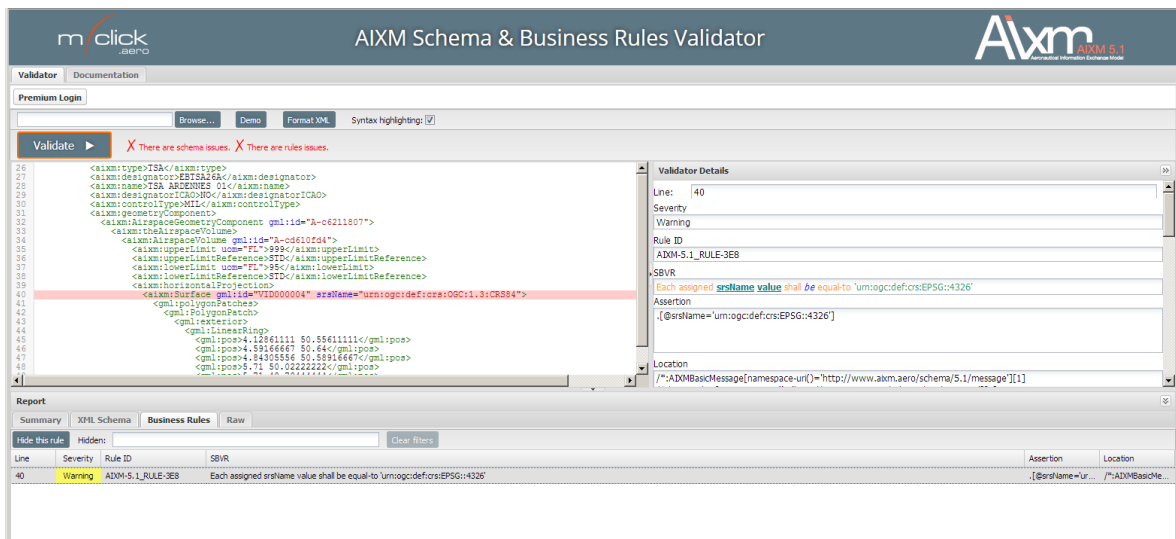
m/click .aero

AIXM Schema & Business Rules Validator

AIXM AIXM 5.1 Aeronautical Information Exchange Model

Validator Documentation

Premium Login

Browse... Demo Format XML Syntax highlighting: ☑

Validate ▶

✗ There are schema issues. ✗ There are rules issues.

26 <aixm:type>TSA</aixm:type>
27 <aixm:designator>EBTSA26A</aixm:designator>
28 <aixm:name>TSA ARDENNES 01</aixm:name>
29 <aixm:designatorICAO>NO</aixm:designatorICAO>
30 <aixm:controlType>MIL</aixm:controlType>
31 <aixm:geometryComponent>
32 <aixm:AirspaceGeometryComponent gml:id="A-c6211807">
33 <aixm:theAirspaceVolume>
34 <aixm:AirspaceVolume gml:id="A-cd610fd4">
35 <aixm:upperLimit uom="FL">999</aixm:upperLimit>
36 <aixm:upperLimitReference>STD</aixm:upperLimitReference>
37 <aixm:lowerLimit uom="FL">95</aixm:lowerLimit>
38 <aixm:lowerLimitReference>STD</aixm:lowerLimitReference>
39 <aixm:horizontalProjection>
40 <aixm:Surface gml:id="VID000004" srsName="urn:ogc:def:crs:OGC:1.3:CRS84">
41 <gml:polygonPatches>
42 <gml:PolygonPatch>
43 <gml:exterior>
44 <gml:LinearRing>
45 <gml:pos>4.12861111 50.55611111</gml:pos>
46 <gml:pos>4.59166667 50.64</gml:pos>
47 <gml:pos>4.84305556 50.58916667</gml:pos>
48 <gml:pos>5.71 50.02222222</gml:pos>
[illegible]

Validator Details

Line: 40

Severity
Warning

Rule ID
AIXM-5.1_RULE-3E8

SBVR
Each assigned srsName value shall be equal-to 'urn:ogc:def:crs:EPSG::4326'

Assertion
.[@srsName='urn:ogc:def:crs:EPSG::4326']

Location
/*:AIXMBasicMessage[namespace-uri()='http://www.aixm.aero/schema/5.1/message'][1]

Report

Summary XML Schema Business Rules Raw

Hide this rule Hidden: Clear filters

| Line | Severity | Rule ID | SBVR | Assertion | Location |
|---|---|---|---|---|---|
| 40 | Warning | AIXM-5.1_RULE-3E8 | Each assigned srsName value shall be equal-to 'urn:ogc:def:crs:EPSG::4326' | .[@srsName='ur... | /*:AIXMBasicMe... |